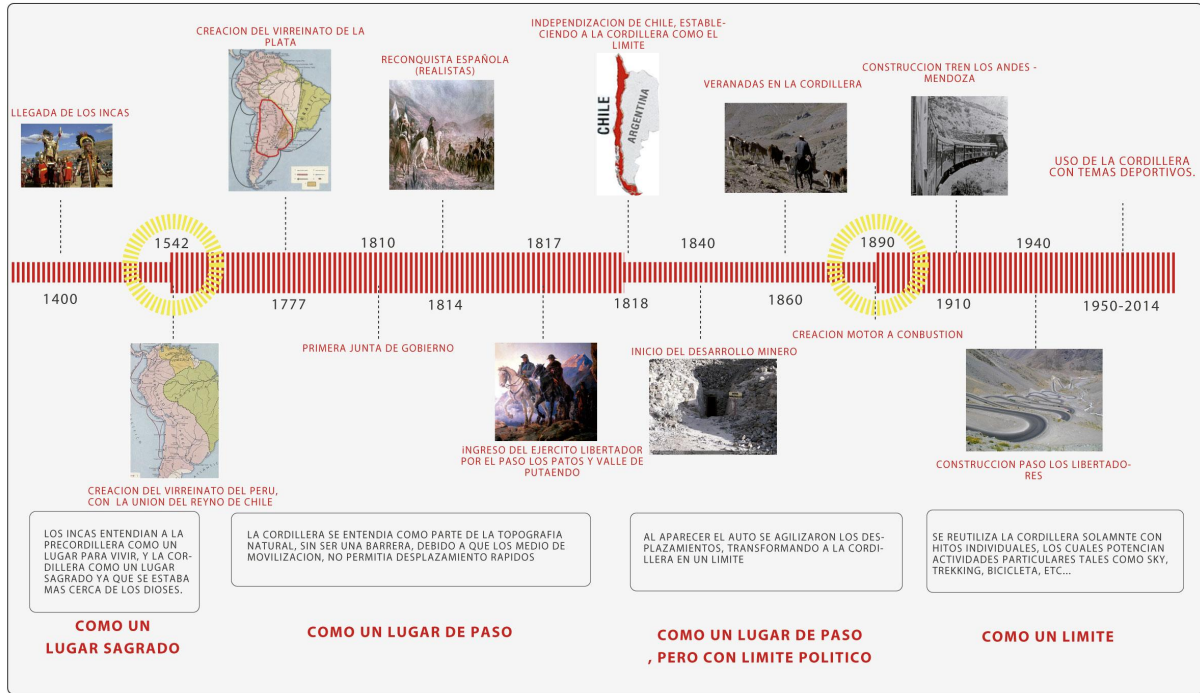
LLEGADA DE LOS INCAS

CREACION DEL VIRREINATO DE LA PLATA

RECONQUISTA ESPAÑOLA (REALISTAS)

INDEPENDIZACION DE CHILE, ESTABLECIENDO A LA CORDILLERA COMO EL LIMITE

CHILE

ARGENTINA

VERANADAS EN LA CORDILLERA

CONSTRUCCION TREN LOS ANDES - MENDOZA

USO DE LA CORDILLERA CON TEMAS DEPORTIVOS.

1542

1810

1817

1840

1890

1940

1400

1777

1814

1818

1860

1910

1950-2014

CREACION MOTOR A CONBUSTION

PRIMERA JUNTA DE GOBIERNO

INICIO DEL DESARROLLO MINERO

iNGRESO DEL EJERCITO LIBERTADOR POR EL PASO LOS PATOS Y VALLE DE PUTAENDO

CONSTRUCCION PASO LOS LIBERTADORES

CREACION DEL VIRREINATO DEL PERU, CON LA UNION DEL REYNO DE CHILE

LOS INCAS ENTENDIAN A LA PRECORDILLERA COMO UN LUGAR PARA VIVIR, Y LA CORDILLERA COMO UN LUGAR SAGRADO YA QUE SE ESTABA MAS CERCA DE LOS DIOSES.

LA CORDILLERA SE ENTENDIA COMO PARTE DE LA TOPOGRAFIA NATURAL, SIN SER UNA BARRERA, DEBIDO A QUE LOS MEDIO DE MOVILIZACION, NO PERMITIA DESPLAZAMIENTO RAPIDOS

AL APARECER EL AUTO SE AGILIZARON LOS DESPLAZAMIENTOS, TRANSFORMANDO A LA CORDILLERA EN UN LIMITE

SE REUTILIZA LA CORDILLERA SOLAMNTE CON HITOS INDIVIDUALES, LOS CUALES POTENCIAN ACTIVIDADES PARTICULARES TALES COMO SKY, TREKKING, BICICLETA, ETC...

COMO UN LUGAR SAGRADO

COMO UN LUGAR DE PASO

COMO UN LUGAR DE PASO , PERO CON LIMITE POLITICO

COMO UN LIMITE